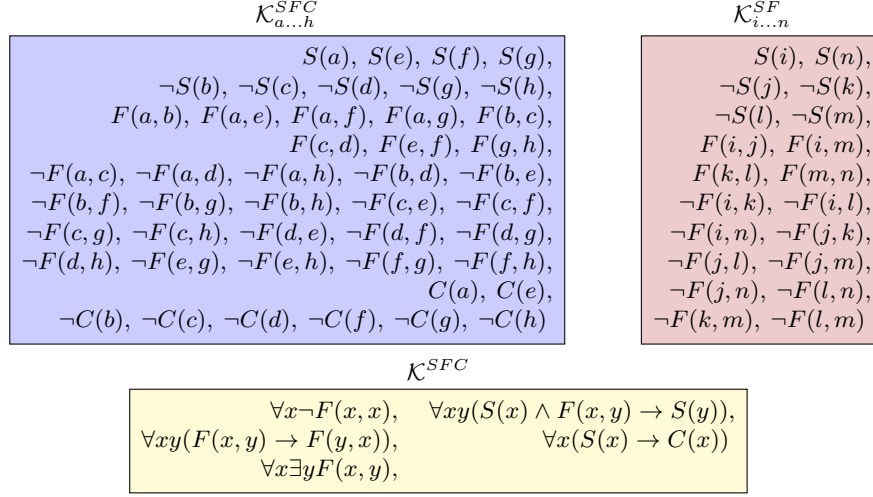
$\mathcal{K}^{SFC}_{a...h}$

$S(a),\ S(e),\ S(f),\ S(g),$
$\neg S(b),\ \neg S(c),\ \neg S(d),\ \neg S(g),\ \neg S(h),$
$F(a,b),\ F(a,e),\ F(a,f),\ F(a,g),\ F(b,c),$
$F(c,d),\ F(e,f),\ F(g,h),$
$\neg F(a,c),\ \neg F(a,d),\ \neg F(a,h),\ \neg F(b,d),\ \neg F(b,e),$
$\neg F(b,f),\ \neg F(b,g),\ \neg F(b,h),\ \neg F(c,e),\ \neg F(c,f),$
$\neg F(c,g),\ \neg F(c,h),\ \neg F(d,e),\ \neg F(d,f),\ \neg F(d,g),$
$\neg F(d,h),\ \neg F(e,g),\ \neg F(e,h),\ \neg F(f,g),\ \neg F(f,h),$
$C(a),\ C(e),$
$\neg C(b),\ \neg C(c),\ \neg C(d),\ \neg C(f),\ \neg C(g),\ \neg C(h)$

$\mathcal{K}^{SF}_{i...n}$

$S(i),\ S(n),$
$\neg S(j),\ \neg S(k),$
$\neg S(l),\ \neg S(m),$
$F(i,j),\ F(i,m),$
$F(k,l),\ F(m,n),$
$\neg F(i,k),\ \neg F(i,l),$
$\neg F(i,n),\ \neg F(j,k),$
$\neg F(j,l),\ \neg F(j,m),$
$\neg F(j,n),\ \neg F(l,n),$
$\neg F(k,m),\ \neg F(l,m)$

$\mathcal{K}^{SFC}$

$\forall x \neg F(x,x),$ $\forall xy(S(x) \wedge F(x,y) \to S(y)),$
$\forall xy(F(x,y) \to F(y,x)),$ $\forall x(S(x) \to C(x))$
$\forall x \exists y F(x,y),$